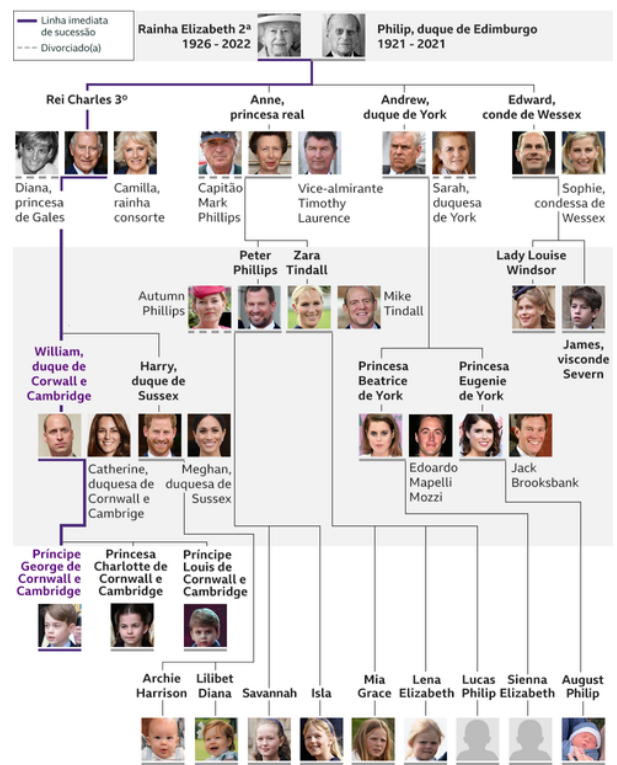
Linha imediata de sucessão
Divorciado(a)

Rainha Elizabeth 2ª
1926 - 2022

Philip, duque de Edimburgo
1921 - 2021

Rei Charles 3º

Diana, princesa de Gales

Camilla, rainha consorte

Anne, princesa real

Capitão Mark Phillips

Vice-almirante Timothy Laurence

Andrew, duque de York

Sarah, duquesa de York

Edward, conde de Wessex

Sophie, condessa de Wessex

Peter Phillips

Zara Tindall

Autumn Phillips

Mike Tindall

Lady Louise Windsor

James, visconde Severn

William, duque de Corwall e Cambridge

Harry, duque de Sussex

Catherine, duquesa de Cornwall e Cambrige

Meghan, duquesa de Sussex

Princesa Beatrice de York

Edoardo Mapelli Mozzi

Princesa Eugenie de York

Jack Brooksbank

Príncipe George de Cornwall e Cambridge

Princesa Charlotte de Cornwall e Cambridge

Príncipe Louis de Cornwall e Cambridge

Archie Harrison

Lilibet Diana

Savannah

Isla

Mia Grace

Lena Elizabeth

Lucas Philip

Sienna Elizabeth

August Philip